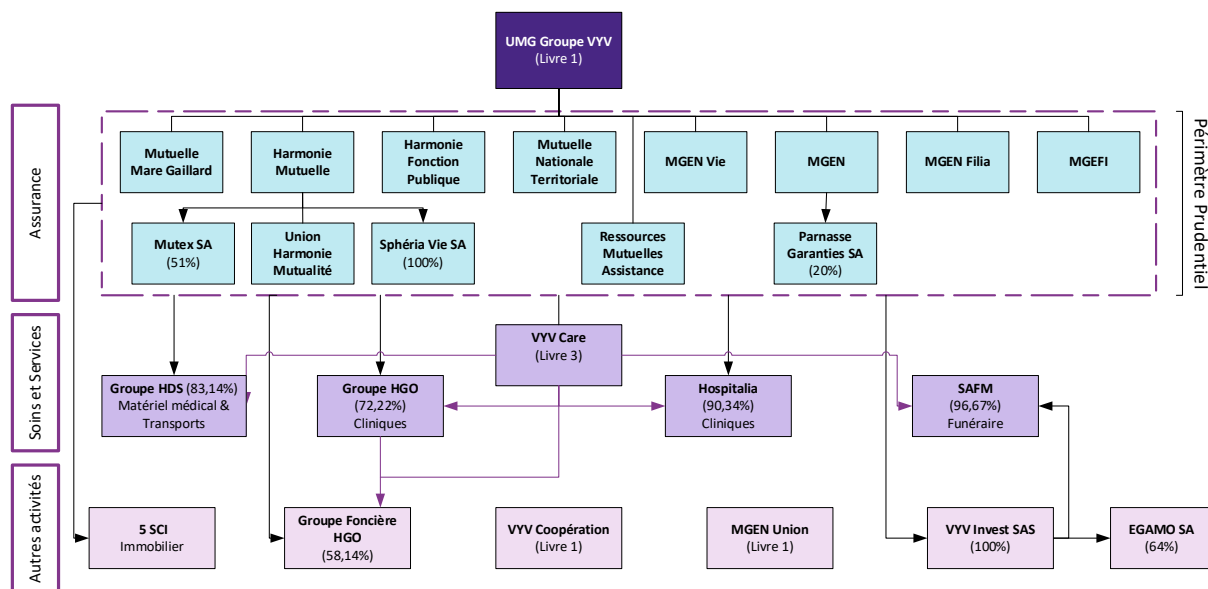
UMG Groupe VYV
(Livre 1)

Assurance

Périmètre Prudentiel

Mutuelle Mare Gaillard

Harmonie Mutuelle

Harmonie Fonction Publique

Mutuelle Nationale Territoriale

MGEN Vie

MGEN

MGEN Filia

MGEFI

Mutex SA
(51%)

Union Harmonie Mutualité

Sphéria Vie SA
(100%)

Ressources Mutuelles Assistance

Parnasse Garanties SA
(20%)

Soins et Services

VYV Care
(Livre 3)

Groupe HDS (83,14%)
Matériel médical & Transports

Groupe HGO
(72,22%)
Cliniques

Hospitalia
(90,34%)
Cliniques

SAFM
(96,67%)
Funéraire

Autres activités

5 SCI
Immobilier

Groupe Foncière HGO
(58,14%)

VYV Coopération
(Livre 1)

MGEN Union
(Livre 1)

VYV Invest SAS
(100%)

EGAMO SA
(64%)